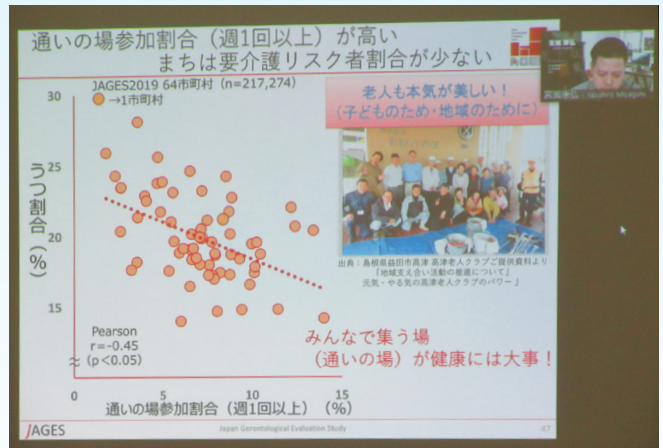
通いの場参加割合（週1回以上）が高い
まちは要介護リスク者割合が少ない

JAGES2019 64市町村（n=217,274）
→1市町村

30
25
20
15

うつ割合（%）

Pearson
r=-0.45
（p<0.05）

5
10
15

通いの場参加割合（週1回以上）（%）

老人も本気が美しい！
（子どものため・地域のために）

出典：島根県益田市高津 高津老人クラブご提供資料より
「地域支え合い活動の推進について」
元気・やる気の高津老人クラブのパワー」

みんなで集う場
（通いの場）が健康には大事！

JAGES
Japan Gerontological Evaluation Study
47